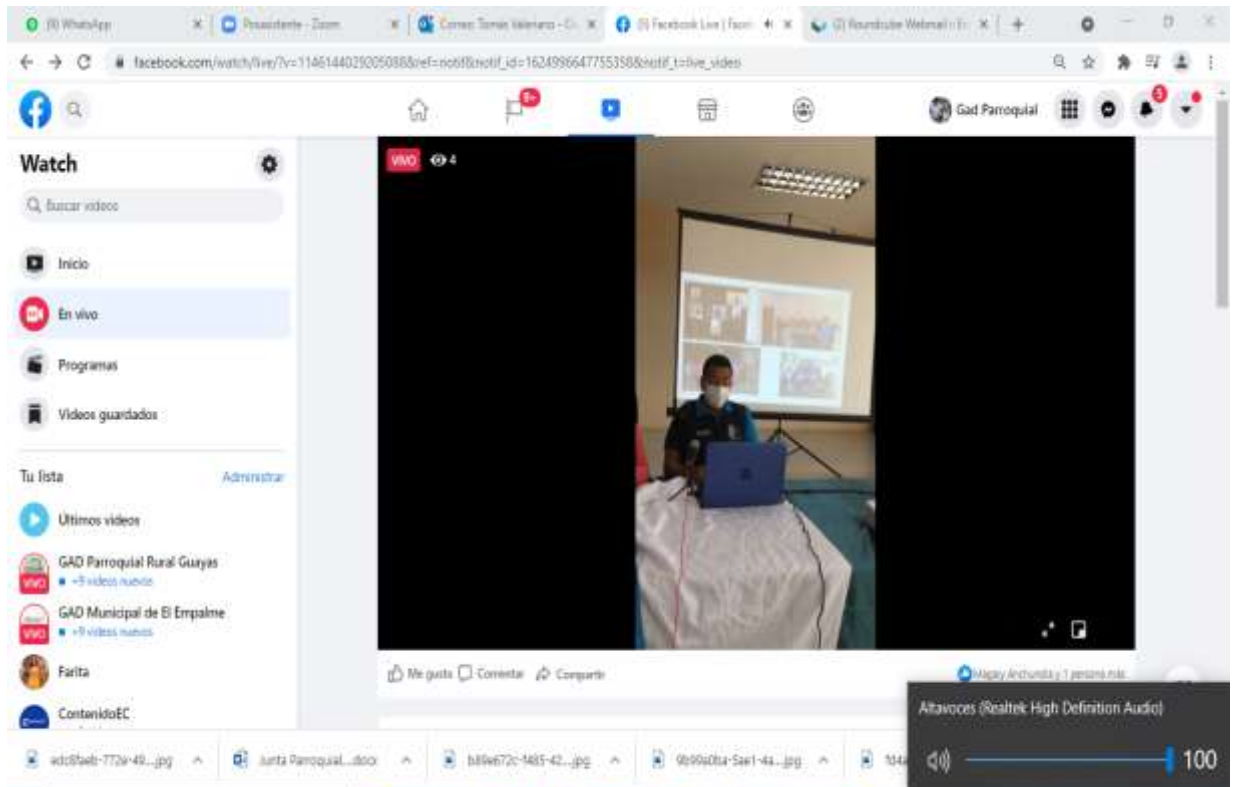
(9) WhatsApp
Posasistente - Zoom
Correo: Tomás Valeriano - O...
(5) Facebook Live | Faceb...
(2) Roundcube Webmail :: E...
facebook.com/watch/live/?v=1146144025050888&ref=notif&notif_id=1624996647755358&notif_t=live_video
9+
Gad Parroquial
5
Watch
Q Buscar videos
Inicio
En vivo
Programas
Videos guardados
Tu lista
Administrar
Últimos videos
GAD Parroquial Rural Guayas
• +9 videos nuevos
GAD Municipal de El Empalme
• +9 videos nuevos
Farita
ContenidoEC
VIVO
VIVO
VIVO 4
Me gusta Comentar Compartir
Hagay Archundia y 1 persona más
Altavoces (Realtek High Definition Audio)
100
adc6faeb-772e-49....jpg
Junta Parroquial....docx
b89e672c-f485-42....jpg
9b99a0ba-5ae1-4a....jpg
fd4a